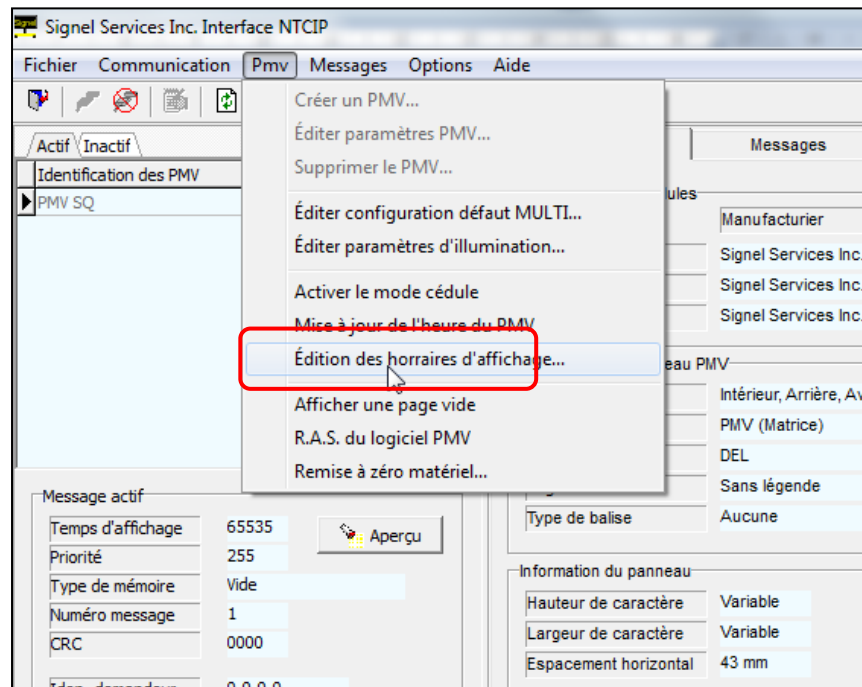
Signel Services Inc. Interface NTCIP

Fichier Communication Pmv Messages Options Aide

Actif Inactif

Identification des PMV

PMV SQ

Créer un PMV...
Éditer paramètres PMV...
Supprimer le PMV...
Éditer configuration défaut MULTI...
Éditer paramètres d'illumination...
Activer le mode cédule
Mise à jour de l'heure du PMV
Édition des horraires d'affichage...
Afficher une page vide
R.A.S. du logiciel PMV
Remise à zéro matériel...

Messages

ules

Manufacturier
Signel Services Inc.
Signel Services Inc.
Signel Services Inc.

eau PMV

Intérieur, Arrière, Av
PMV (Matrice)
DEL
Sans légende

| Type de balise | Aucune |
|---|---|

Information du panneau

| Hauteur de caractère | Variable |
|---|---|
| Largeur de caractère | Variable |
| Espacement horizontal | 43 mm |

Message actif

| Temps d'affichage | 65535 |
|---|---|
| Priorité | 255 |
| Type de mémoire | Vide |
| Numéro message | 1 |
| CRC | 0000 |

Aperçu

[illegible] 0.0.0.0